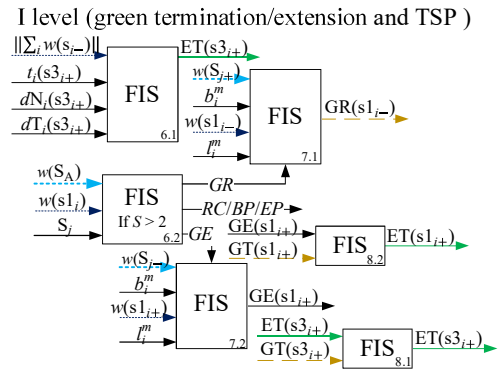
I level (green termination/extension and TSP )

$||\sum_i w(s_{i-})||$

$t_i(s3_{i+})$

$dN_i(s3_{i+})$

$dT_i(s3_{i+})$

FIS

6.1

ET($s3_{i+}$)

$w(S_{j+})$

$b_i^m$

$w(s1_{i-})$

$l_i^m$

FIS

7.1

GR($s1_{i-}$)

$w(S_A)$

$w(s1_i)$

$S_j$

FIS

If $S > 2$

6.2

$GR$

$RC/BP/EP$

$GE$

GE($s1_{i+}$)

GT($s1_{i+}$)

FIS

8.2

ET($s1_{i+}$)

$w(S_{j-})$

$b_i^m$

$w(s1_{i+})$

$l_i^m$

FIS

7.2

GE($s1_{i+}$)

ET($s3_{i+}$)

GT($s3_{i+}$)

FIS

8.1

ET($s3_{i+}$)